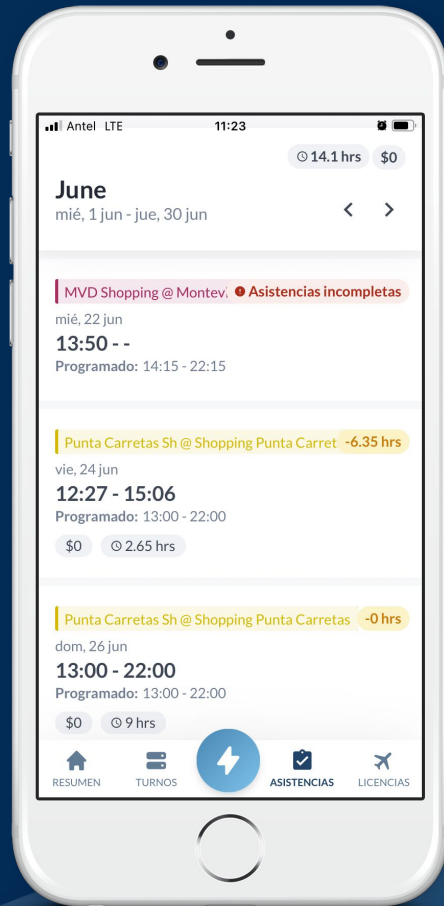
Antel LTE 11:23

14.1 hrs $0

June
mié, 1 jun - jue, 30 jun

MVD Shopping @ Montev. Asistencias incompletas
mié, 22 jun
13:50 - -
Programado: 14:15 - 22:15

Punta Carretas Sh @ Shopping Punta Carret -6.35 hrs
vie, 24 jun
12:27 - 15:06
Programado: 13:00 - 22:00
$0 2.65 hrs

Punta Carretas Sh @ Shopping Punta Carretas -0 hrs
dom, 26 jun
13:00 - 22:00
Programado: 13:00 - 22:00
$0 9 hrs

RESUMEN TURNOS ASISTENCIAS LICENCIAS